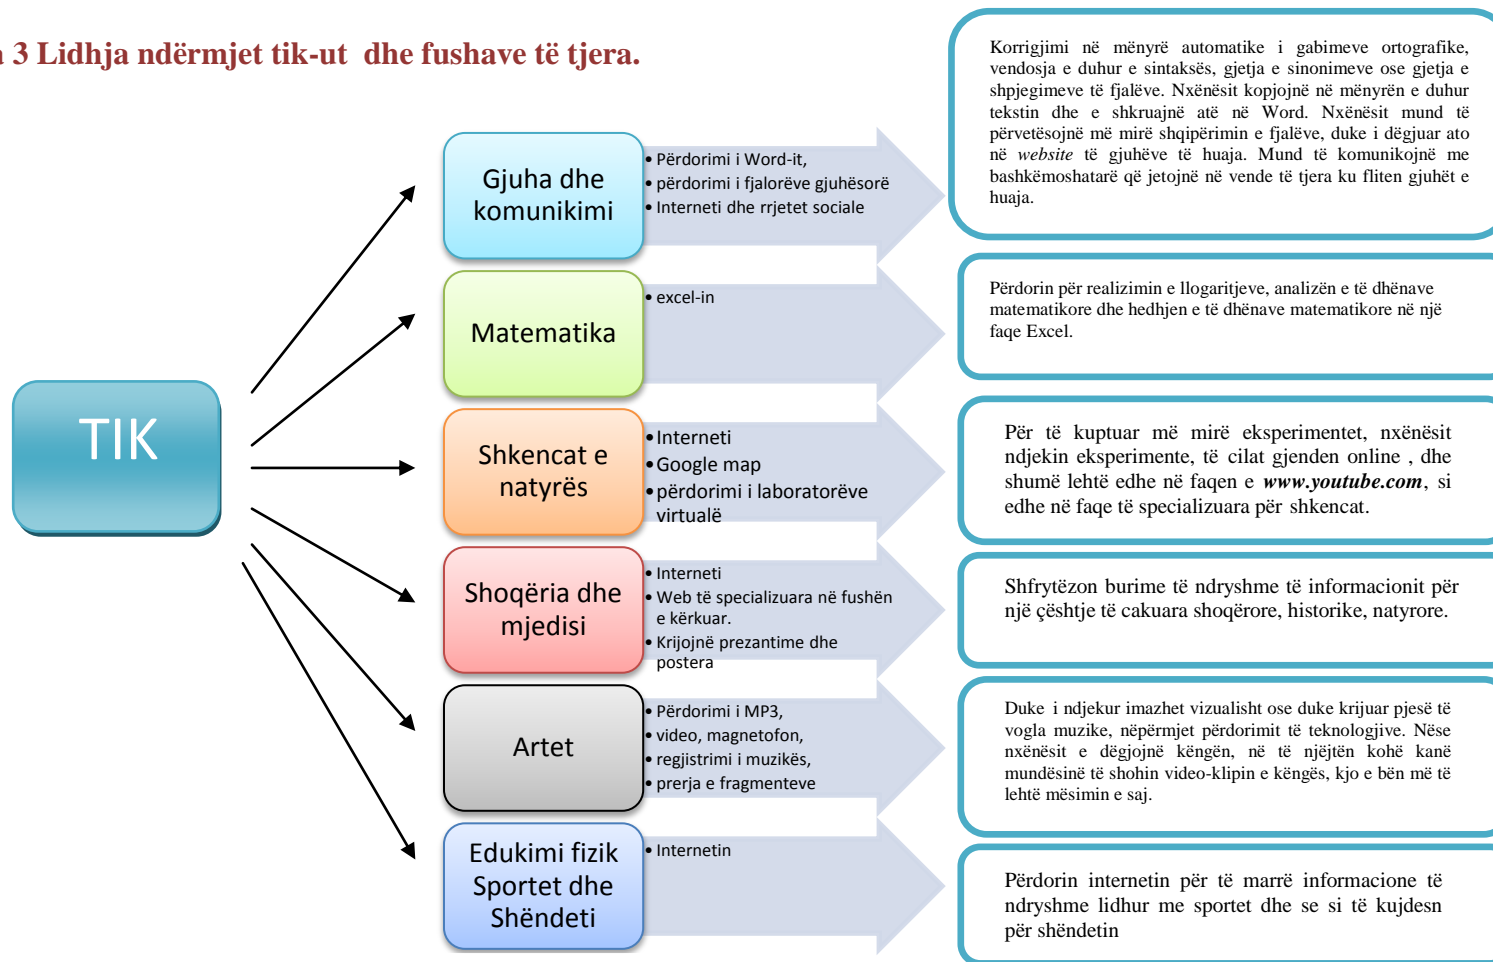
a 3 Lidhja ndërmjet tik-ut dhe fushave të tjera.

TIK

Gjuha dhe komunikimi

• Përdorimi i Word-it,
• përdorimi i fjalorëve gjuhësorë
• Interneti dhe rrjetet sociale

Korrigjimi në mënyrë automatike i gabimeve ortografike, vendosja e duhur e sintaksës, gjetja e sinonimeve ose gjetja e shpjegimeve të fjalëve. Nxënësit kopjojnë në mënyrën e duhur tekstin dhe e shkruajnë atë në Word. Nxënësit mund të përvetësojnë më mirë shqipërimin e fjalëve, duke i dëgjuar ato në *website* të gjuhëve të huaja. Mund të komunikojnë me bashkëmoshatarë që jetojnë në vende të tjera ku flitet gjuhët e huaja.

Matematika

• excel-in

Përdorin për realizimin e llogaritjeve, analizën e të dhënave matematikore dhe hedhjen e të dhënave matematikore në një faqe Excel.

Shkencat e natyrës

•Interneti
•Google map
•përdorimi i laboratorëve virtualë

Për të kuptuar më mirë eksperimentet, nxënësit ndjekin eksperimente, të cilat gjenden online , dhe shumë lehtë edhe në faqen e ***www.youtube.com***, si edhe në faqe të specializuara për shkencat.

Shoqëria dhe mjedisi

• Interneti
• Web të specializuara në fushën e kërkuar.
• Krijojnë prezantime dhe postera

Shfrytëzon burime të ndryshme të informacionit për një çështje të cakuara shoqërore, historike, natyrore.

Artet

• Përdorimi i MP3,
• video, magnetofon,
• regjistrimi i muzikës,
• prerja e fragmenteve

Duke i ndjekur imazhet vizualisht ose duke krijuar pjesë të vogla muzike, nëpërmjet përdorimit të teknologjive. Nëse nxënësit e dëgjojnë këngën, në të njëjtën kohë kanë mundësinë të shohin video-klipin e këngës, kjo e bën më të lehtë mësimin e saj.

Edukimi fizik Sportet dhe Shëndeti

• Internetin

Përdorin internetin për të marrë informacione të ndryshme lidhur me sportet dhe se si të kujdesn për shëndetin